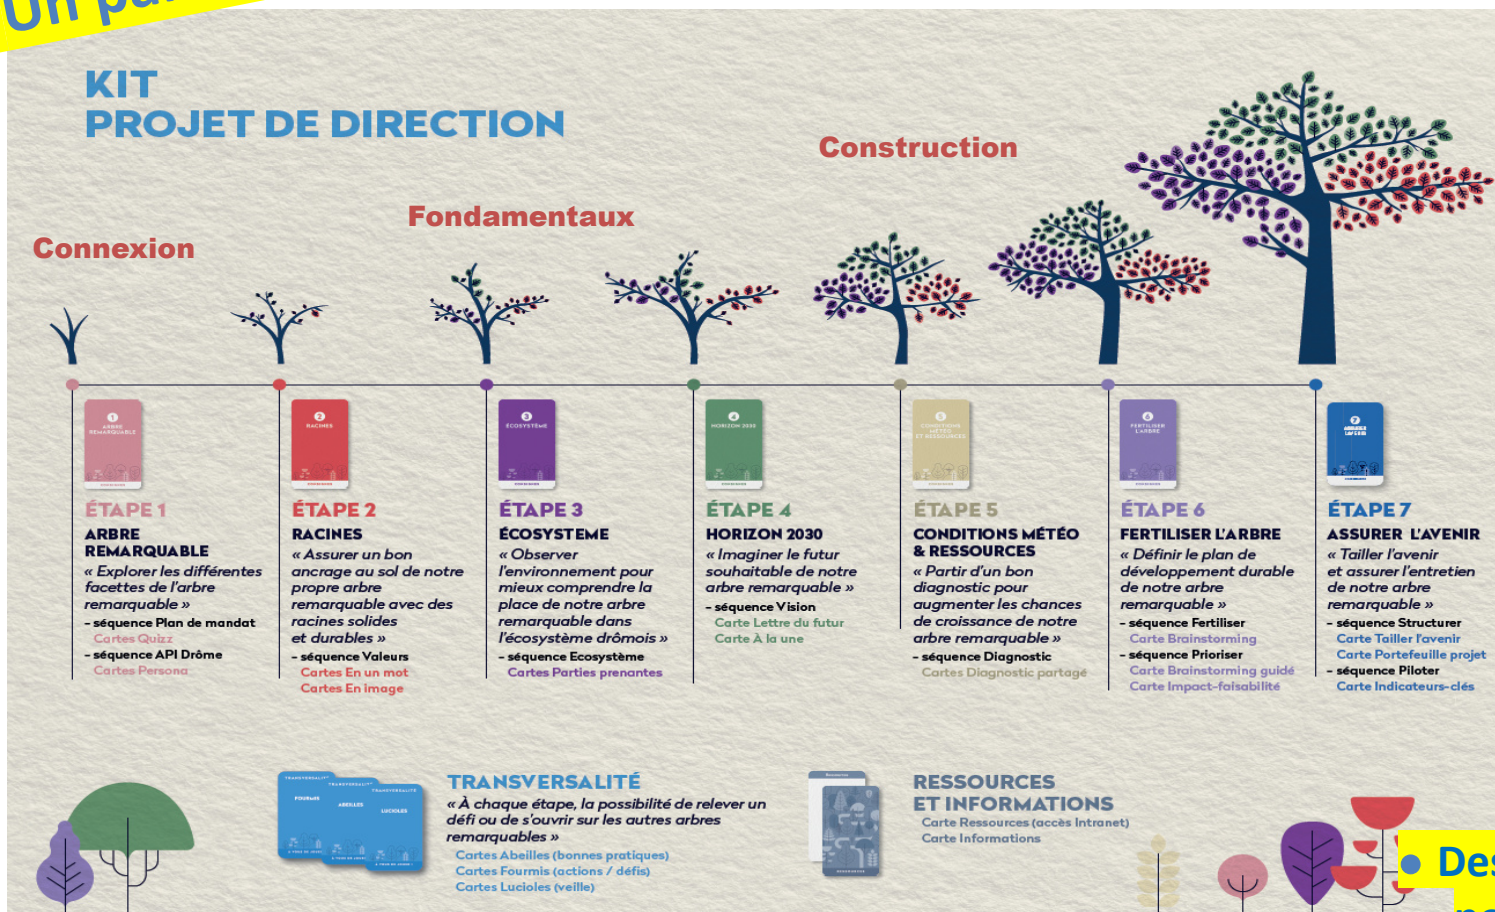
Un pa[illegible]

KIT
PROJET DE DIRECTION

Construction

Fondamentaux

Connexion

ÉTAPE 1
ARBRE REMARQUABLE
« Explorer les différentes facettes de l'arbre remarquable »
– séquence Plan de mandat
Cartes Quizz
– séquence API Drôme
Cartes Persona

ÉTAPE 2
RACINES
« Assurer un bon ancrage au sol de notre propre arbre remarquable avec des racines solides et durables »
– séquence Valeurs
Cartes En un mot
Cartes En image

ÉTAPE 3
ÉCOSYSTEME
« Observer l'environnement pour mieux comprendre la place de notre arbre remarquable dans l'écosystème drômois »
– séquence Ecosystème
Cartes Parties prenantes

ÉTAPE 4
HORIZON 2030
« Imaginer le futur souhaitable de notre arbre remarquable »
– séquence Vision
Carte Lettre du futur
Carte À la une

ÉTAPE 5
CONDITIONS MÉTÉO & RESSOURCES
« Partir d'un bon diagnostic pour augmenter les chances de croissance de notre arbre remarquable »
– séquence Diagnostic
Cartes Diagnostic partagé

ÉTAPE 6
FERTILISER L'ARBRE
« Définir le plan de développement durable de notre arbre remarquable »
– séquence Fertiliser
Carte Brainstorming
– séquence Prioriser
Carte Brainstorming guidé
Carte Impact-faisabilité

ÉTAPE 7
ASSURER L'AVENIR
« Tailler l'avenir et assurer l'entretien de notre arbre remarquable »
– séquence Structurer
Carte Tailler l'avenir
Carte Portefeuille projet
– séquence Piloter
Carte Indicateurs-clés

TRANSVERSALITÉ
« À chaque étape, la possibilité de relever un défi ou de s'ouvrir sur les autres arbres remarquables »
Cartes Abeilles (bonnes pratiques)
Cartes Fourmis (actions / défis)
Cartes Lucioles (veille)

RESSOURCES
ET INFORMATIONS
Carte Ressources (accès Intranet)
Carte Informations

• Des
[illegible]